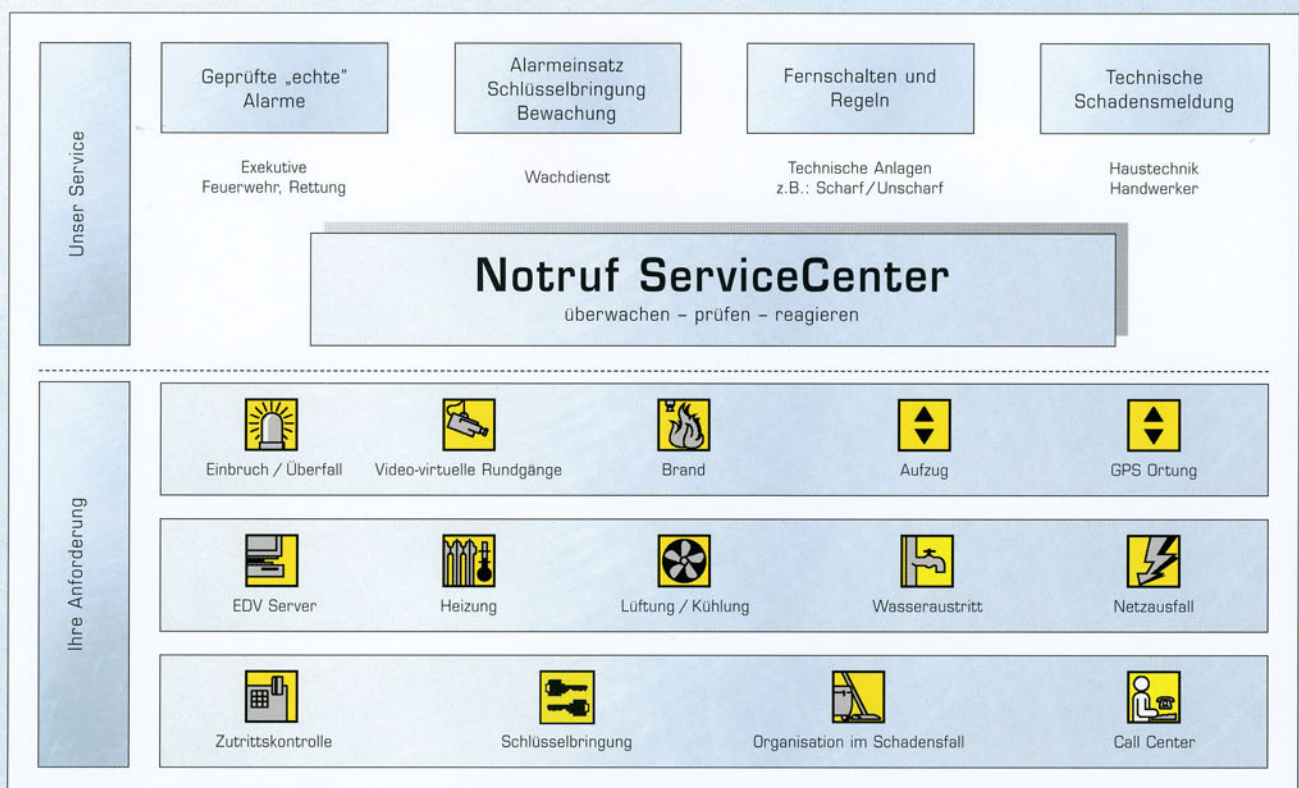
Unser Service

Geprüfte „echte" Alarme

Alarmeinsatz Schlüsselbringung Bewachung

Fernschalten und Regeln

Technische Schadensmeldung

Exekutive Feuerwehr, Rettung

Wachdienst

Technische Anlagen z.B.: Scharf/Unscharf

Haustechnik Handwerker

Notruf ServiceCenter

überwachen – prüfen – reagieren

Ihre Anforderung

Einbruch / Überfall

Video-virtuelle Rundgänge

Brand

Aufzug

GPS Ortung

EDV Server

Heizung

Lüftung / Kühlung

Wasseraustritt

Netzausfall

Zutrittskontrolle

Schlüsselbringung

Organisation im Schadensfall

Call Center